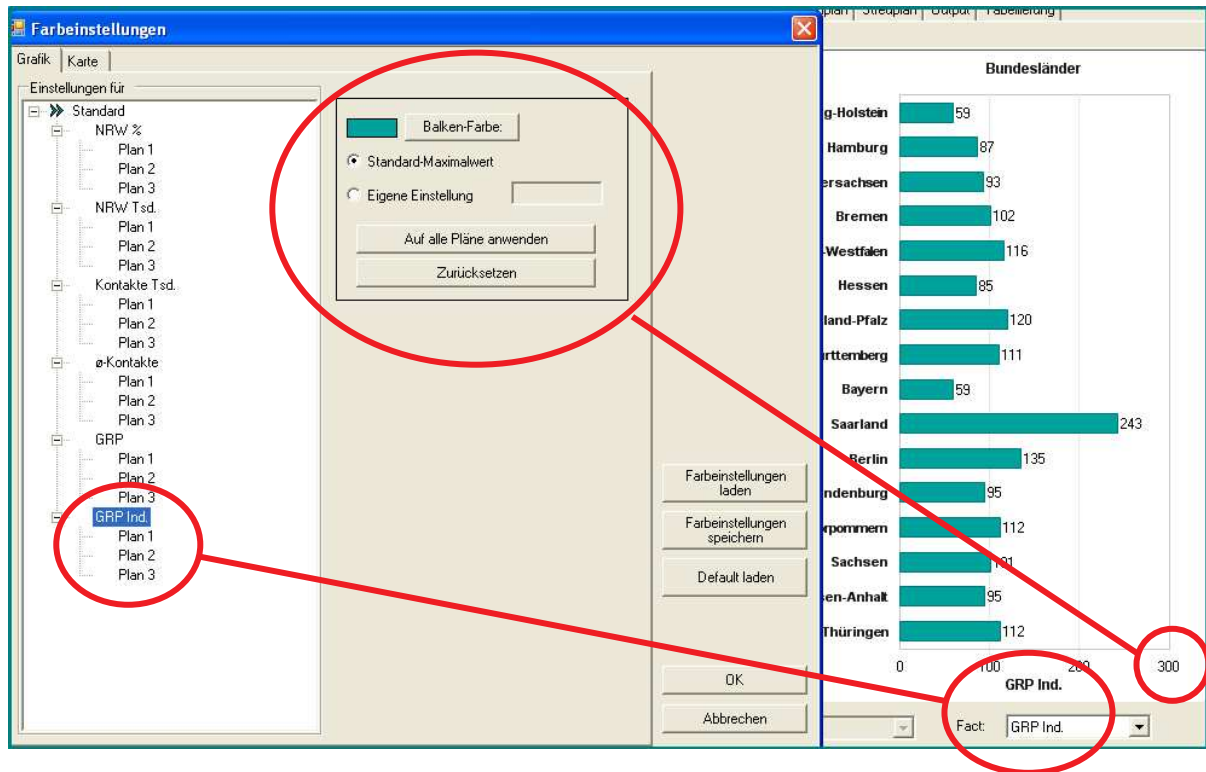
Farbeinstellungen

Grafik | Karte

Einstellungen für

Standard
NRW %
Plan 1
Plan 2
Plan 3
NRW Tsd.
Plan 1
Plan 2
Plan 3
Kontakte Tsd.
Plan 1
Plan 2
Plan 3
ø-Kontakte
Plan 1
Plan 2
Plan 3
GRP
Plan 1
Plan 2
Plan 3
GRP Ind.
Plan 1
Plan 2
Plan 3

Balken-Farbe:
Standard-Maximalwert
Eigene Einstellung
Auf alle Pläne anwenden
Zurücksetzen

Farbeinstellungen laden
Farbeinstellungen speichern
Default laden
OK
Abbrechen

plan | Streuplan | Output | Tabellierung

Bundesländer

| | |
|---|---|
| g-Holstein | 59 |
| Hamburg | 87 |
| ersachsen | 93 |
| Bremen | 102 |
| -Westfalen | 116 |
| Hessen | 85 |
| land-Pfalz | 120 |
| rttemberg | 111 |
| Bayern | 59 |
| Saarland | 243 |
| Berlin | 135 |
| ndenburg | 95 |
| rpommern | 112 |
| Sachsen | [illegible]01 |
| sen-Anhalt | 95 |
| Thüringen | 112 |

0 100 200 300

GRP Ind.

Fact: GRP Ind.